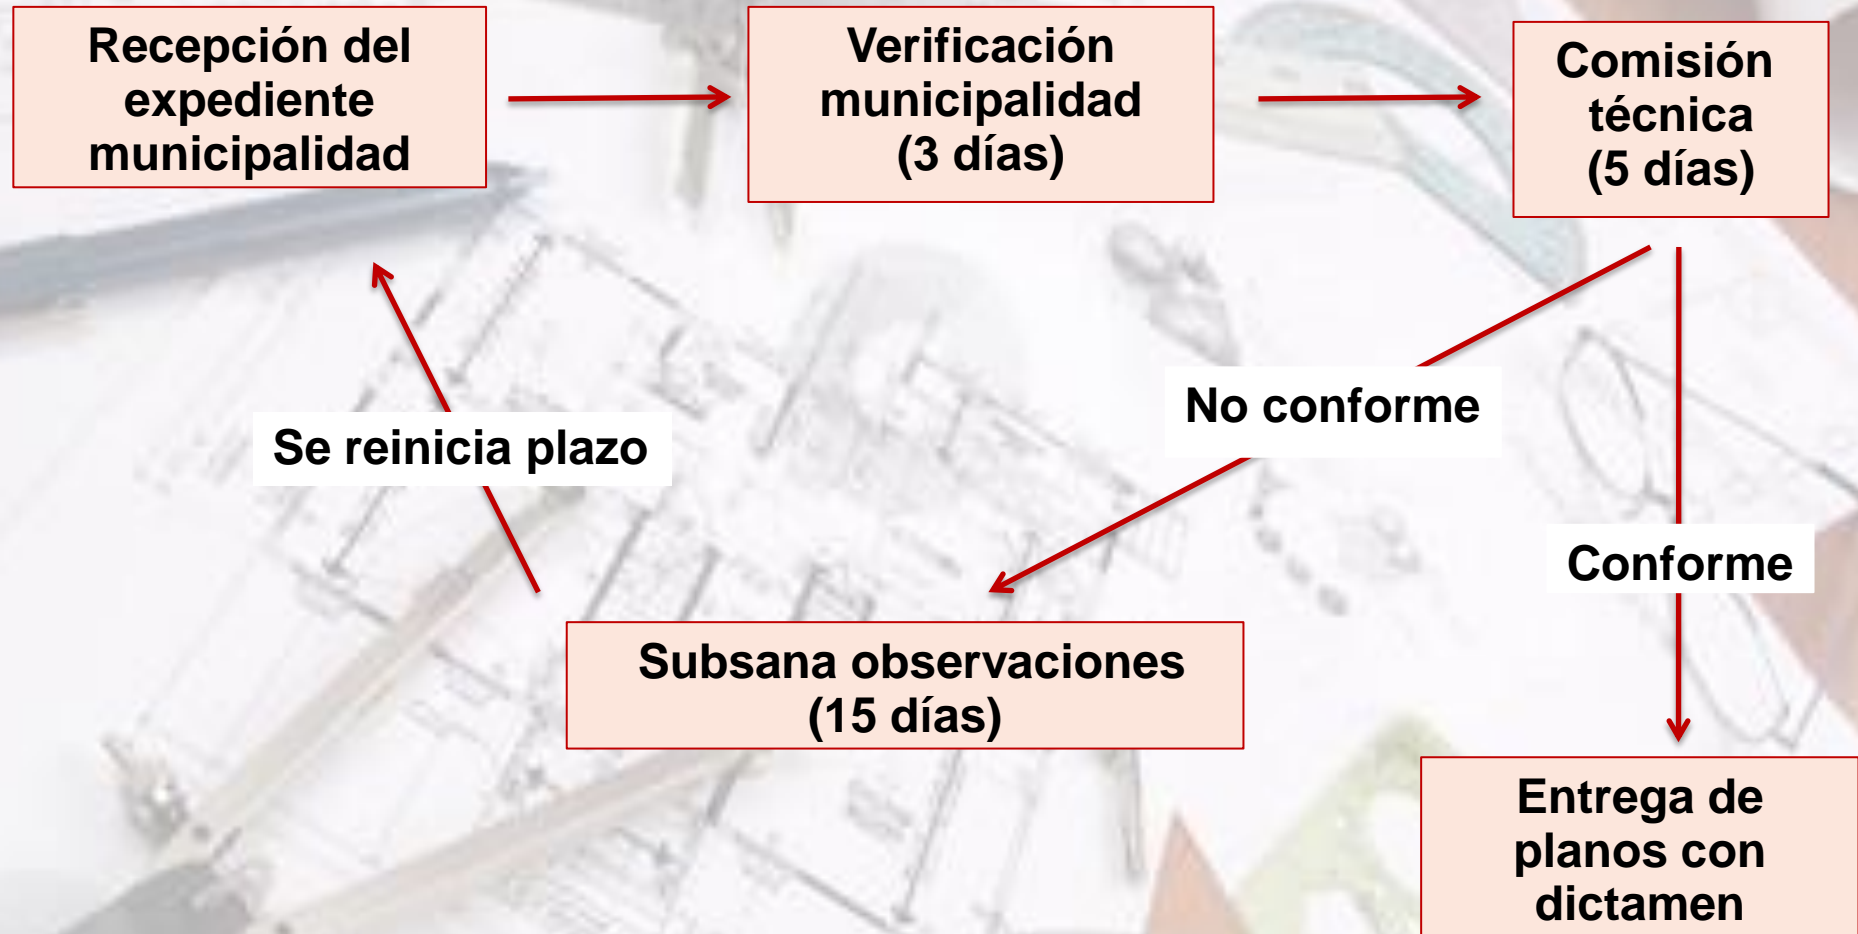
Recepción del expediente municipalidad

Verificación municipalidad (3 días)

Comisión técnica (5 días)

No conforme

Se reinicia plazo

Conforme

Subsana observaciones (15 días)

Entrega de planos con dictamen